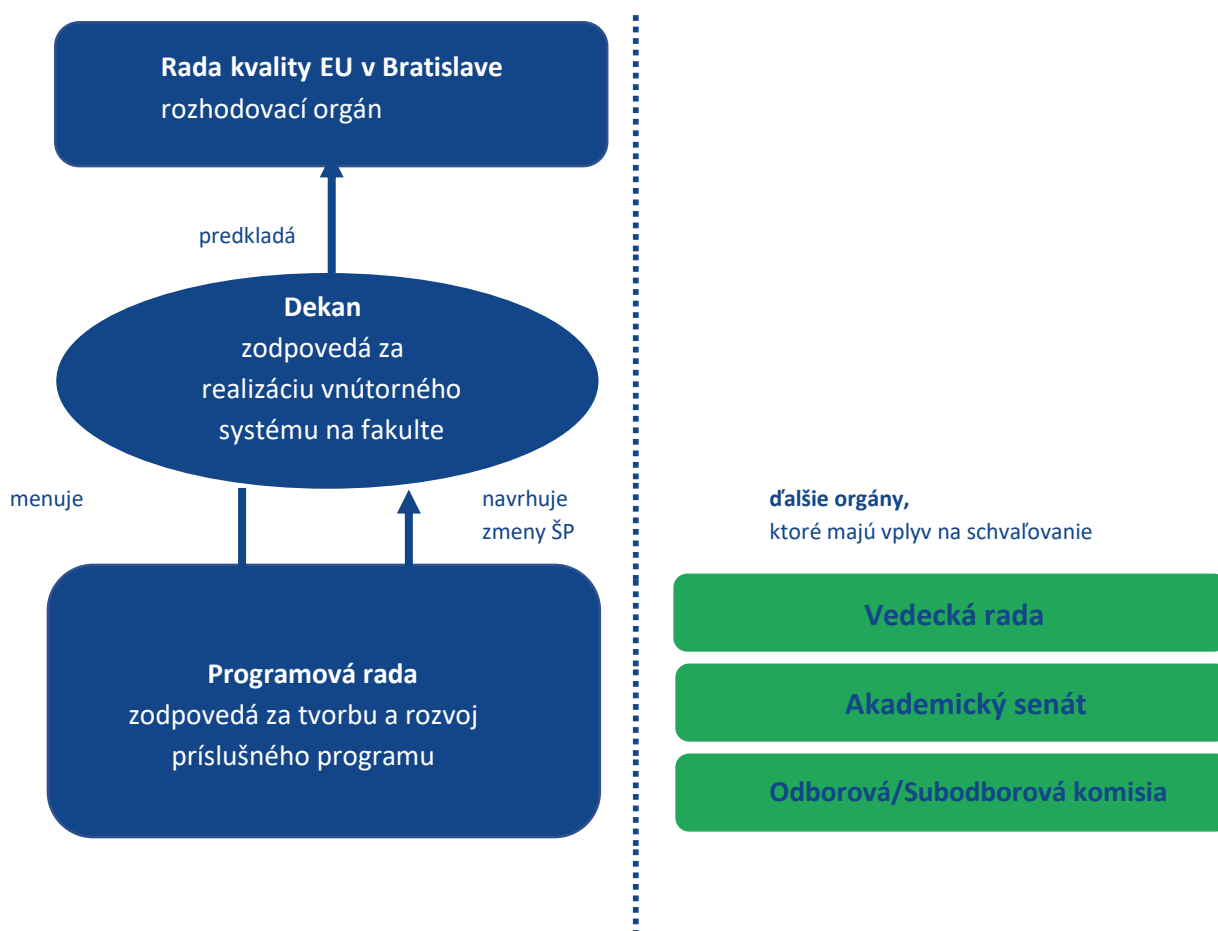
Rada kvality EU v Bratislave
rozhodovací orgán

predkladá

Dekan
zodpovedá za realizáciu vnútorného systému na fakulte

menuje

navrhuje zmeny ŠP

Programová rada
zodpovedá za tvorbu a rozvoj príslušného programu

ďalšie orgány,
ktoré majú vplyv na schvaľovanie

Vedecká rada

Akademický senát

Odborová/Subodborová komisia